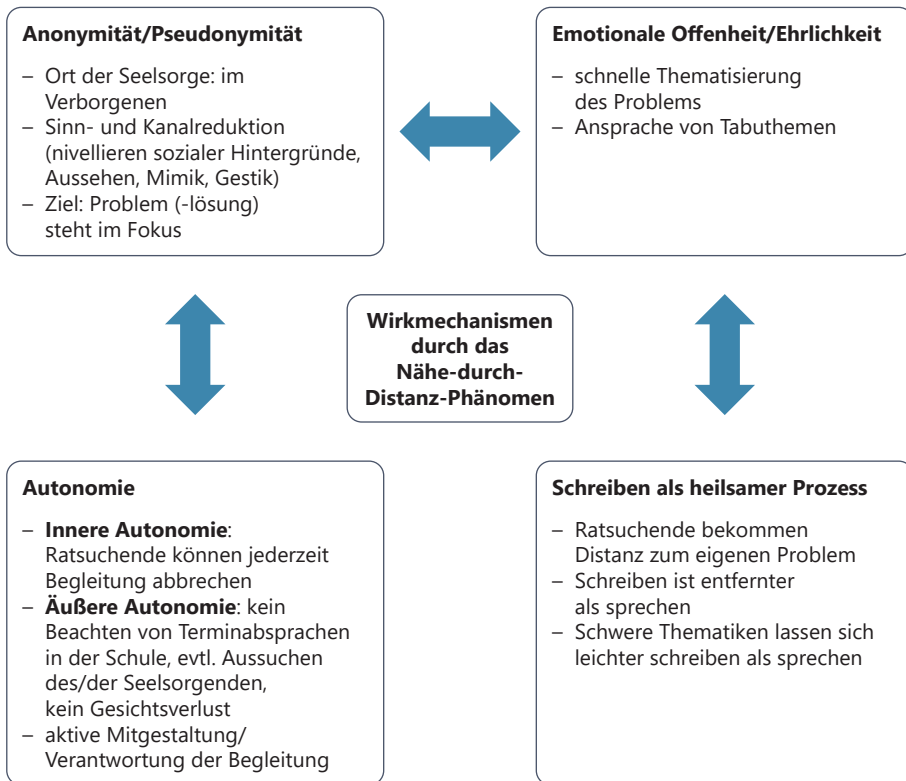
**Anonymität/Pseudonymität**

– Ort der Seelsorge: im Verborgenen
– Sinn- und Kanalreduktion (nivellieren sozialer Hintergründe, Aussehen, Mimik, Gestik)
– Ziel: Problem (-lösung) steht im Fokus

**Emotionale Offenheit/Ehrlichkeit**

– schnelle Thematisierung des Problems
– Ansprache von Tabuthemen

**Wirkmechanismen durch das Nähe-durch-Distanz-Phänomen**

**Autonomie**

– **Innere Autonomie**: Ratsuchende können jederzeit Begleitung abbrechen
– **Äußere Autonomie**: kein Beachten von Terminabsprachen in der Schule, evtl. Aussuchen des/der Seelsorgenden, kein Gesichtsverlust
– aktive Mitgestaltung/ Verantwortung der Begleitung

**Schreiben als heilsamer Prozess**

– Ratsuchende bekommen Distanz zum eigenen Problem
– Schreiben ist entfernter als sprechen
– Schwere Thematiken lassen sich leichter schreiben als sprechen